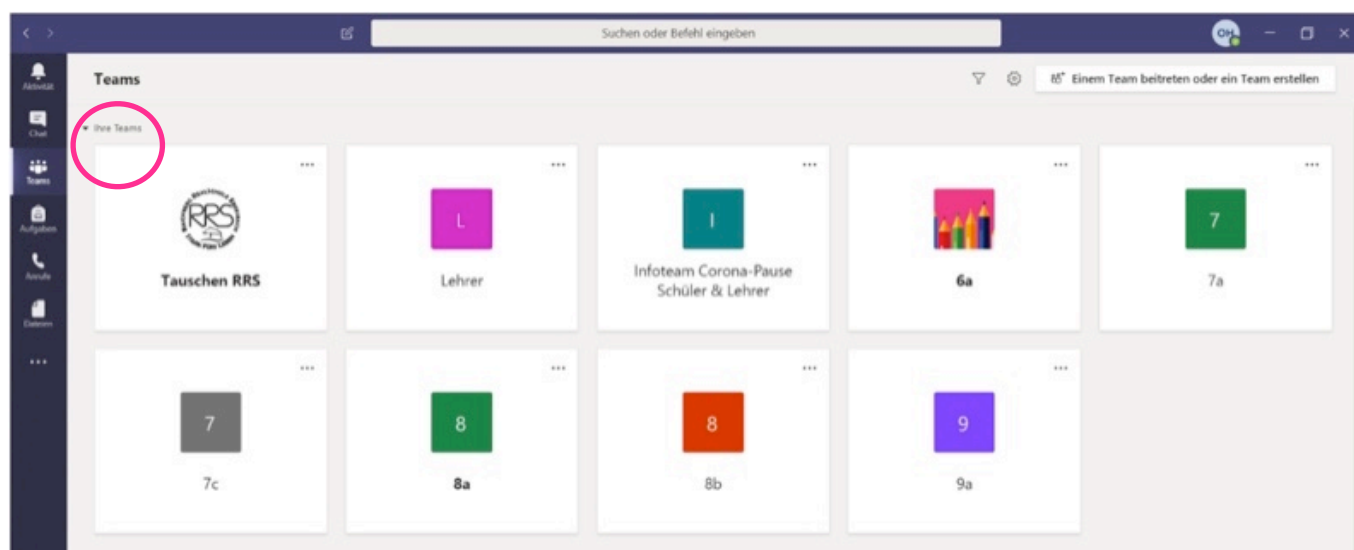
Suchen oder Befehl eingeben

OH

Aktivität
Chat
Teams
Aufgaben
Anrufe
Dateien
...

Teams

Einem Team beitreten oder ein Team erstellen

Ihre Teams

...
RRS
Tauschen RRS

...
L
Lehrer

...
I
Infoteam Corona-Pause Schüler & Lehrer

...
6a

...
7
7a

...
7
7c

...
8
8a

...
8
8b

...
9
9a